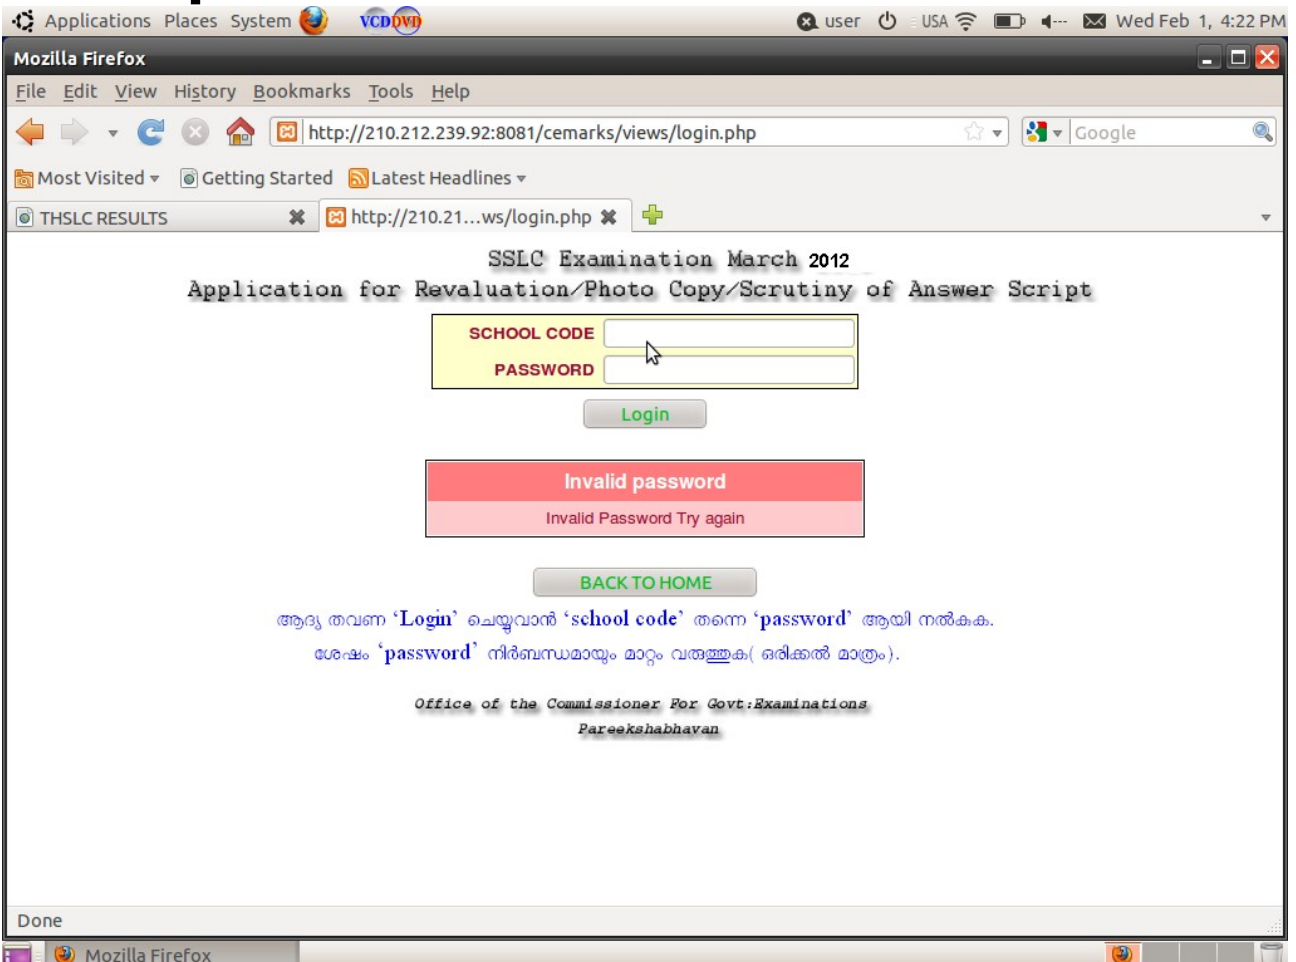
Applications Places System VCD DVD user USA Wed Feb 1, 4:22 PM

Mozilla Firefox

File Edit View History Bookmarks Tools Help

http://210.212.239.92:8081/cemarks/views/login.php

Google

Most Visited Getting Started Latest Headlines

THSLC RESULTS

http://210.21...ws/login.php

SSLC Examination March 2012
Application for Revaluation/Photo Copy/Scrutiny of Answer Script

SCHOOL CODE
PASSWORD

Login

Invalid password
Invalid Password Try again

BACK TO HOME

ആദ്യ തവണ 'Login' ചെയ്യുവാൻ 'school code' തന്നെ 'password' ആയി നൽകുക.
ശേഷം 'password' നിർബന്ധമായും മാറ്റം വരുത്തുക( ഒരിക്കൽ മാത്രം).

Office of the Commissioner For Govt:Examinations
Pareekshabhavan

Done

Mozilla Firefox